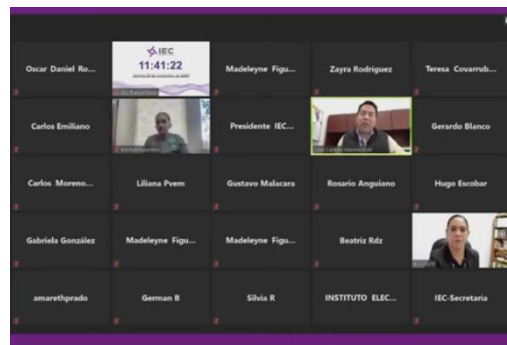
Oscar Daniel Ro...

IEC
11:41:22
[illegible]

Madeleyne Figu...

Zayra Rodriguez

Teresa Covarrub...

Carlos Emiliano

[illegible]

Presidente IEC...

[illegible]

Gerardo Blanco

Carlos Moreno...

Liliana Pvem

Gustavo Malacara

Rosario Anguiano

Hugo Escobar

Gabriela González

Madeleyne Figu...

Madeleyne Figu...

Beatriz Rdz

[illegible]

amarethprado

German B

Silvia R

INSTITUTO ELEC...

IEC-Secretaria